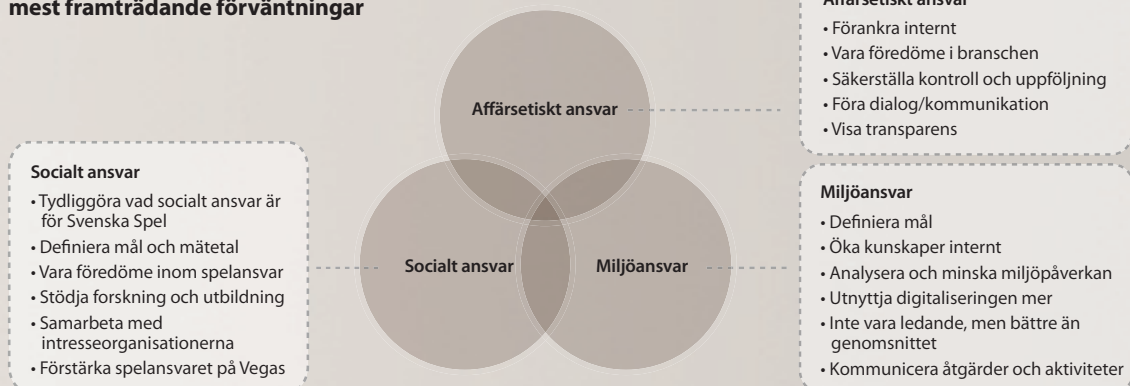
mest framträdande förväntningar

Affärsetiskt ansvar
• Förankra internt
• Vara föredöme i branschen
• Säkerställa kontroll och uppföljning
• Föra dialog/kommunikation
• Visa transparens

Affärsetiskt ansvar

Socialt ansvar
• Tydliggöra vad socialt ansvar är för Svenska Spel
• Definiera mål och mätetal
• Vara föredöme inom spelansvar
• Stödja forskning och utbildning
• Samarbeta med intresseorganisationerna
• Förstärka spelansvaret på Vegas

Socialt ansvar

Miljöansvar

Miljöansvar
• Definiera mål
• Öka kunskaper internt
• Analysera och minska miljöpåverkan
• Utnyttja digitaliseringen mer
• Inte vara ledande, men bättre än genomsnittet
• Kommunicera åtgärder och aktiviteter